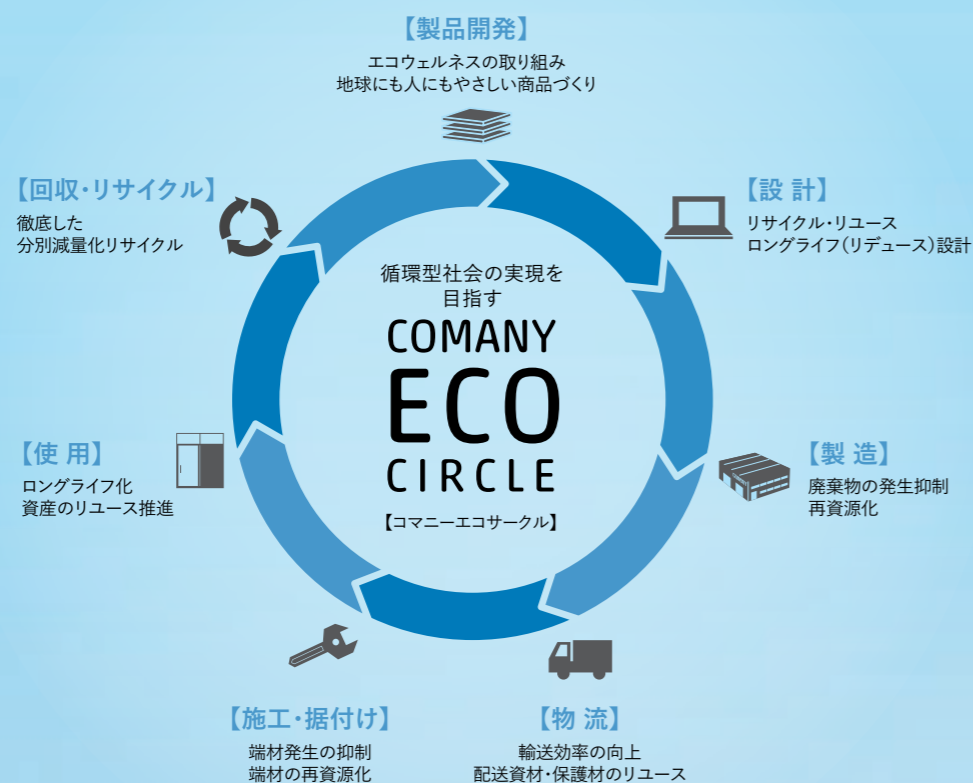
【製品開発】
エコウェルネスの取り組み
地球にも人にもやさしい商品づくり

【設 計】
リサイクル・リユース
ロングライフ(リデュース)設計

【製 造】
廃棄物の発生抑制
再資源化

【物 流】
輸送効率の向上
配送資材・保護材のリユース

【施工・据付け】
端材発生の抑制
端材の再資源化

【使 用】
ロングライフ化
資産のリユース推進

【回収・リサイクル】
徹底した
分別減量化リサイクル

循環型社会の実現を
目指す
COMANY
ECO
CIRCLE
【コマニーエコサークル】